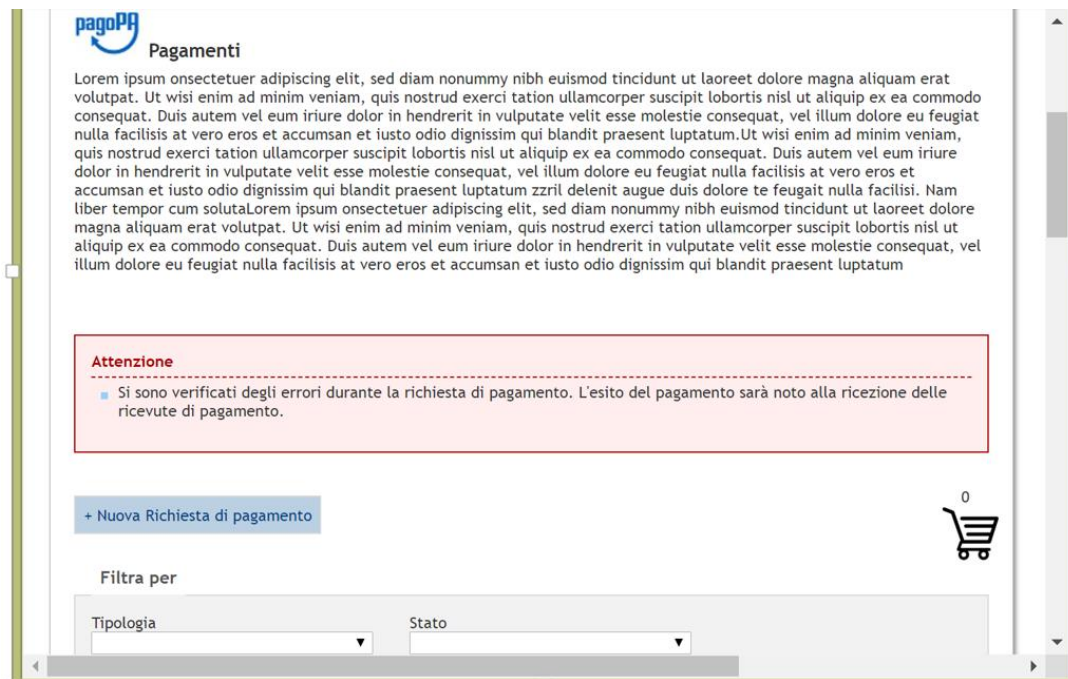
pagoPA

Pagamenti

Lorem ipsum onsectetuer adipiscing elit, sed diam nonummy nibh euismod tincidunt ut laoreet dolore magna aliquam erat volutpat. Ut wisi enim ad minim veniam, quis nostrud exerci tation ullamcorper suscipit lobortis nisl ut aliquip ex ea commodo consequat. Duis autem vel eum iriure dolor in hendrerit in vulputate velit esse molestie consequat, vel illum dolore eu feugiat nulla facilisis at vero eros et accumsan et iusto odio dignissim qui blandit praesent luptatum.Ut wisi enim ad minim veniam, quis nostrud exerci tation ullamcorper suscipit lobortis nisl ut aliquip ex ea commodo consequat. Duis autem vel eum iriure dolor in hendrerit in vulputate velit esse molestie consequat, vel illum dolore eu feugiat nulla facilisis at vero eros et accumsan et iusto odio dignissim qui blandit praesent luptatum zzril delenit augue duis dolore te feugait nulla facilisi. Nam liber tempor cum solutaLorem ipsum onsectetuer adipiscing elit, sed diam nonummy nibh euismod tincidunt ut laoreet dolore magna aliquam erat volutpat. Ut wisi enim ad minim veniam, quis nostrud exerci tation ullamcorper suscipit lobortis nisl ut aliquip ex ea commodo consequat. Duis autem vel eum iriure dolor in hendrerit in vulputate velit esse molestie consequat, vel illum dolore eu feugiat nulla facilisis at vero eros et accumsan et iusto odio dignissim qui blandit praesent luptatum

Attenzione

Si sono verificati degli errori durante la richiesta di pagamento. L'esito del pagamento sarà noto alla ricezione delle ricevute di pagamento.

+ Nuova Richiesta di pagamento

0

Filtra per

Tipologia

Stato